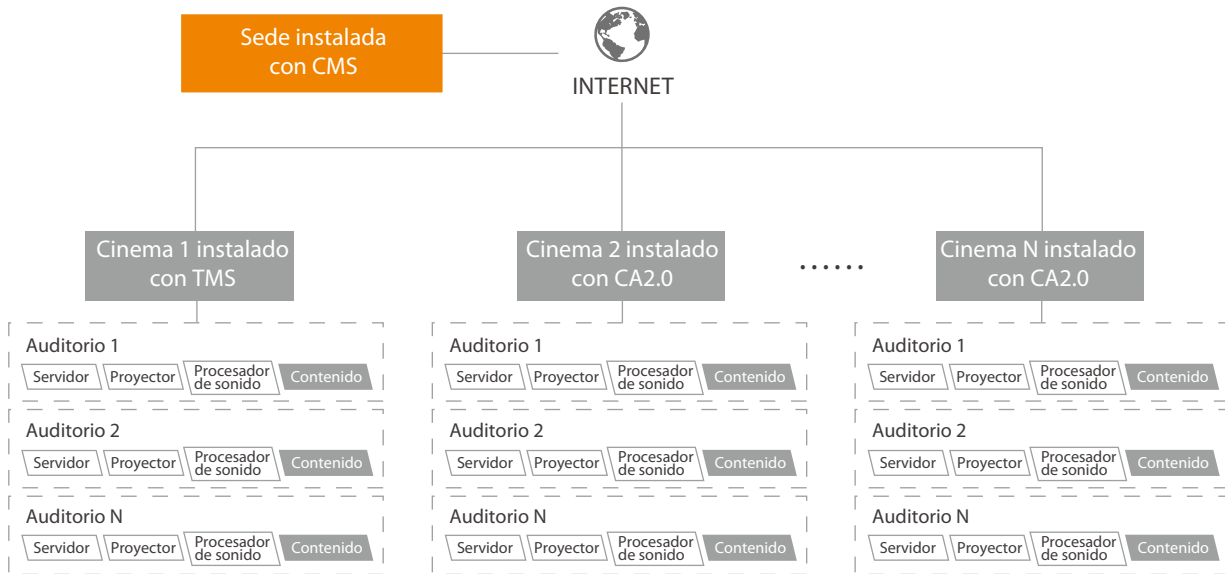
Sede instalada con CMS

INTERNET

Cinema 1 instalado con TMS

Cinema 2 instalado con CA2.0

......

Cinema N instalado con CA2.0

Auditorio 1
Servidor Proyector Procesador de sonido Contenido

Auditorio 2
Servidor Proyector Procesador de sonido Contenido

Auditorio N
Servidor Proyector Procesador de sonido Contenido

Auditorio 1
Servidor Proyector Procesador de sonido Contenido

Auditorio 2
Servidor Proyector Procesador de sonido Contenido

Auditorio N
Servidor Proyector Procesador de sonido Contenido

Auditorio 1
Servidor Proyector Procesador de sonido Contenido

Auditorio 2
Servidor Proyector Procesador de sonido Contenido

Auditorio N
Servidor Proyector Procesador de sonido Contenido